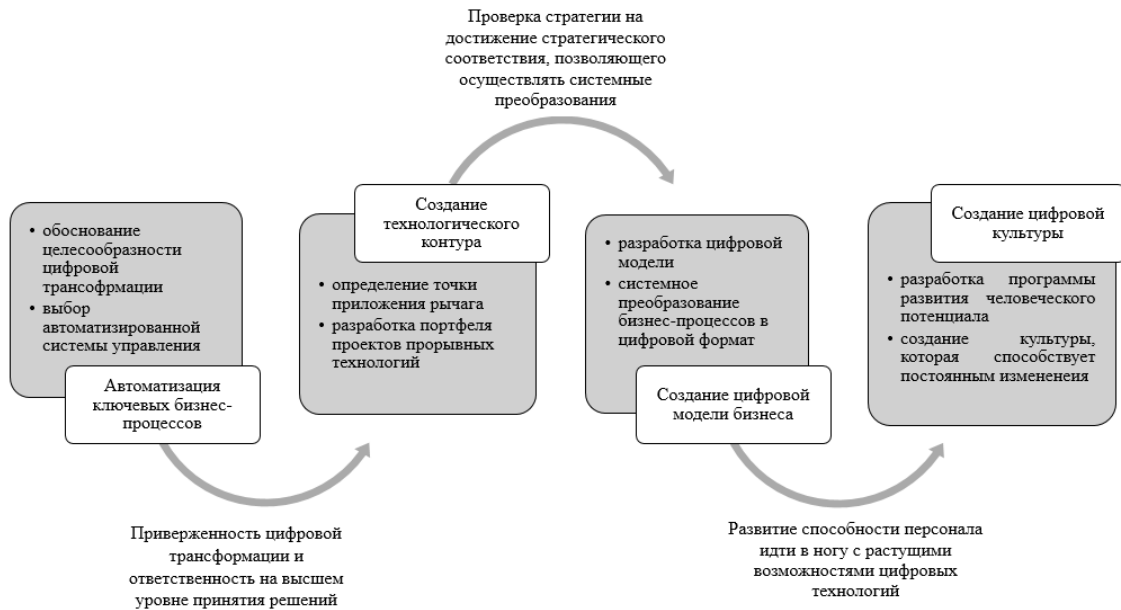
Проверка стратегии на достижение стратегического соответствия, позволяющего осуществлять системные преобразования

• обоснование целесообразности цифровой трансофрмации
• выбор автоматизированной системы управления

Автоматизация ключевых бизнес-процессов

Создание технологического контура

• определение точки приложения рычага
• разработка портфеля проектов прорывных технологий

• разработка цифровой модели
• системное преобразование бизнес-процессов в цифровой формат

Создание цифровой модели бизнеса

Создание цифровой культуры

• разработка программы развития человеческого потенциала
• создание культуры, которая способствует постоянным измененеия

Приверженность цифровой трансформации и ответственность на высшем уровне принятия решений

Развитие способности персонала идти в ногу с растущими возможностями цифровых технологий